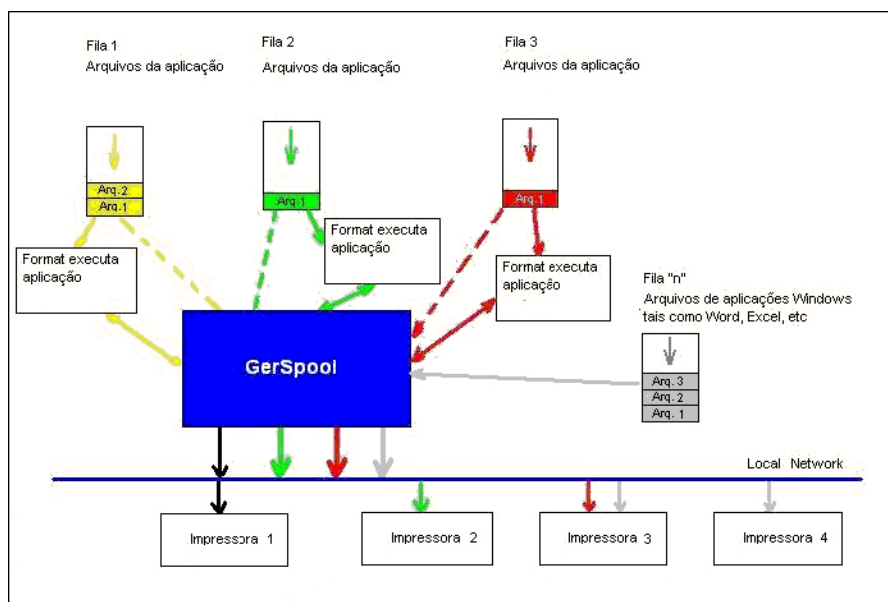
Fila 1
Arquivos da aplicação

Fila 2
Arquivos da aplicação

Fila 3
Arquivos da aplicação

Arq. 2
Arq. 1

Arq. 1

Arq. 1

Format executa aplicação

Format executa aplicação

Format executa aplicação

Fila "n"
Arquivos de aplicações Windows tais como Word, Excel, etc

GerSpool

Arq. 3
Arq. 2
Arq. 1

Local Network

Impressora 1

Impressora 2

Impressora 3

Impressora 4